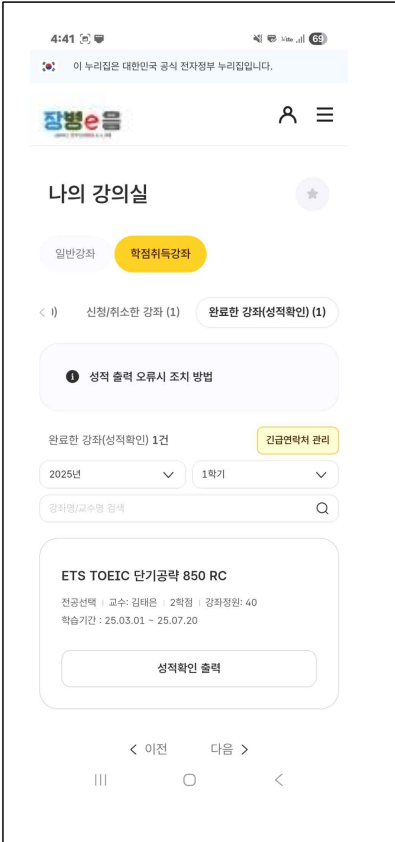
4:41 69

이 누리집은 대한민국 공식 전자정부 누리집입니다.

장병e음

나의 강의실

일반강좌

학점취득강좌

< ) 신청/취소한 강좌 (1) 완료한 강좌(성적확인) (1)

성적 출력 오류시 조치 방법

완료한 강좌(성적확인) 1건

긴급연락처 관리

2025년

1학기

강좌명/교수명 검색

ETS TOEIC 단기공략 850 RC

전공선택 | 교수: 김태은 | 2학점 | 강좌정원: 40

학습기간 : 25.03.01 ~ 25.07.20

성적확인 출력

< 이전 다음 >